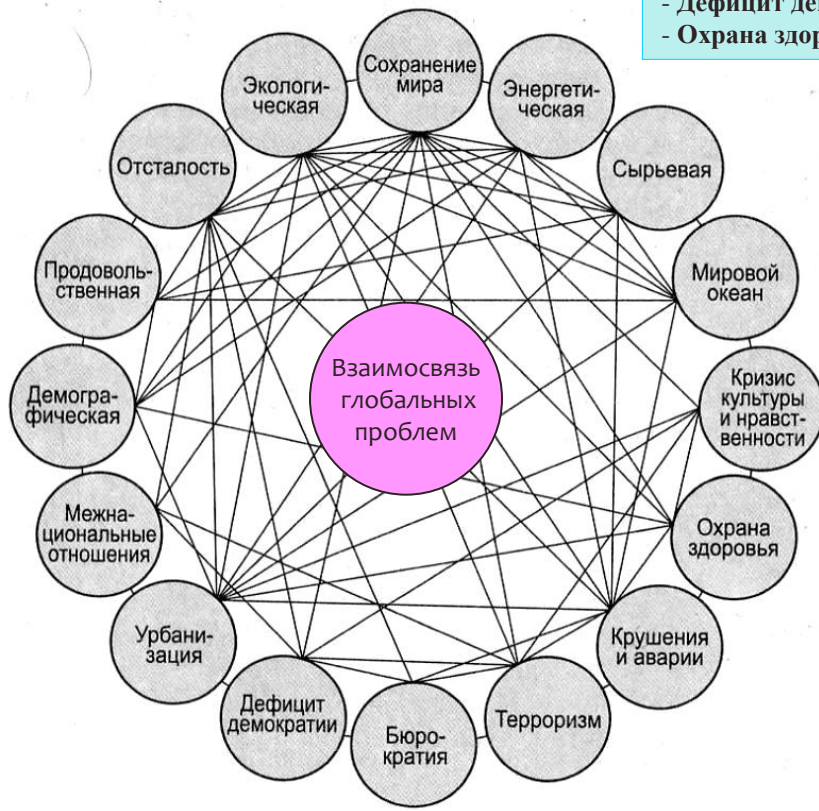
- Дефицит де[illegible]
- Охрана здор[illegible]

Сохранение мира

Энергетическая

Сырьевая

Мировой океан

Кризис культуры и нравственности

Охрана здоровья

Крушения и аварии

Терроризм

Бюрократия

Дефицит демократии

Урбанизация

Межнациональные отношения

Демографическая

Продовольственная

Отсталость

Экологическая

Взаимосвязь глобальных проблем